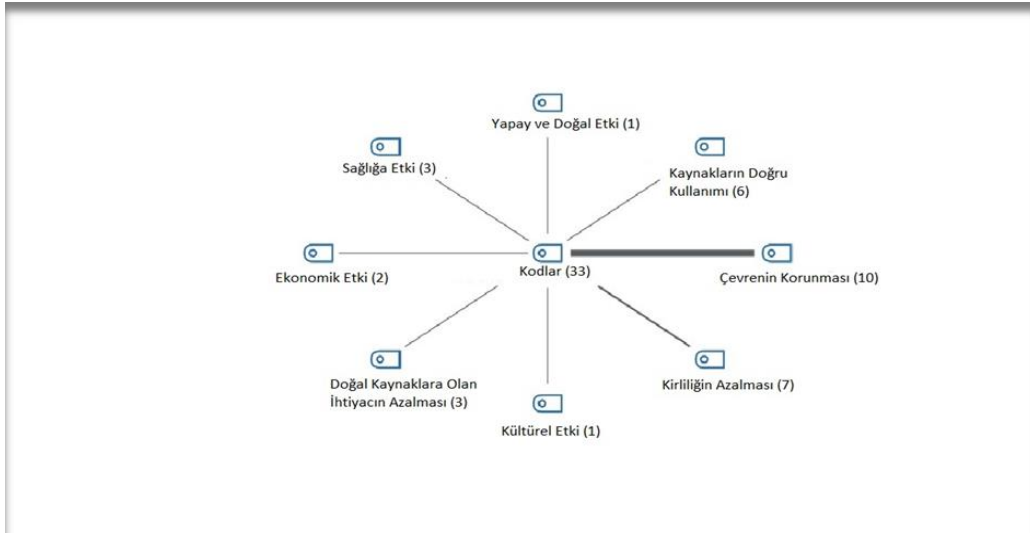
Yapay ve Doğal Etki (1)

Sağlığa Etki (3)

Kaynakların Doğru Kullanımı (6)

Ekonomik Etki (2)

Kodlar (33)

Çevrenin Korunması (10)

Doğal Kaynaklara Olan İhtiyacın Azalması (3)

Kirliliğin Azalması (7)

Kültürel Etki (1)